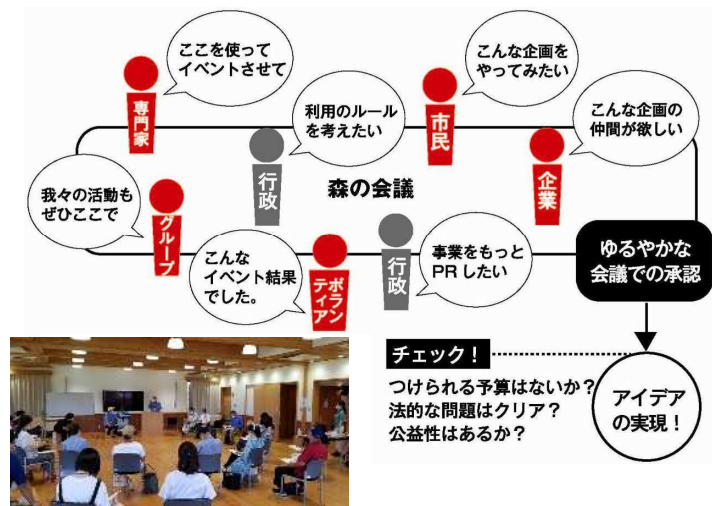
ここを使って
イベントさせて

専門家

利用のルール
を考えたい

こんな企画を
やってみたい

市民

こんな企画の
仲間が欲しい

企業

行政

森の会議

我々の活動も
ぜひここで

グループ

こんな
イベント結果
でした。

ボランティア

行政

事業をもっと
PRしたい

ゆるやかな
会議での承認

チェック！

つけられる予算はないか？
法的な問題はクリア？
公益性はあるか？

アイデア
の実現！